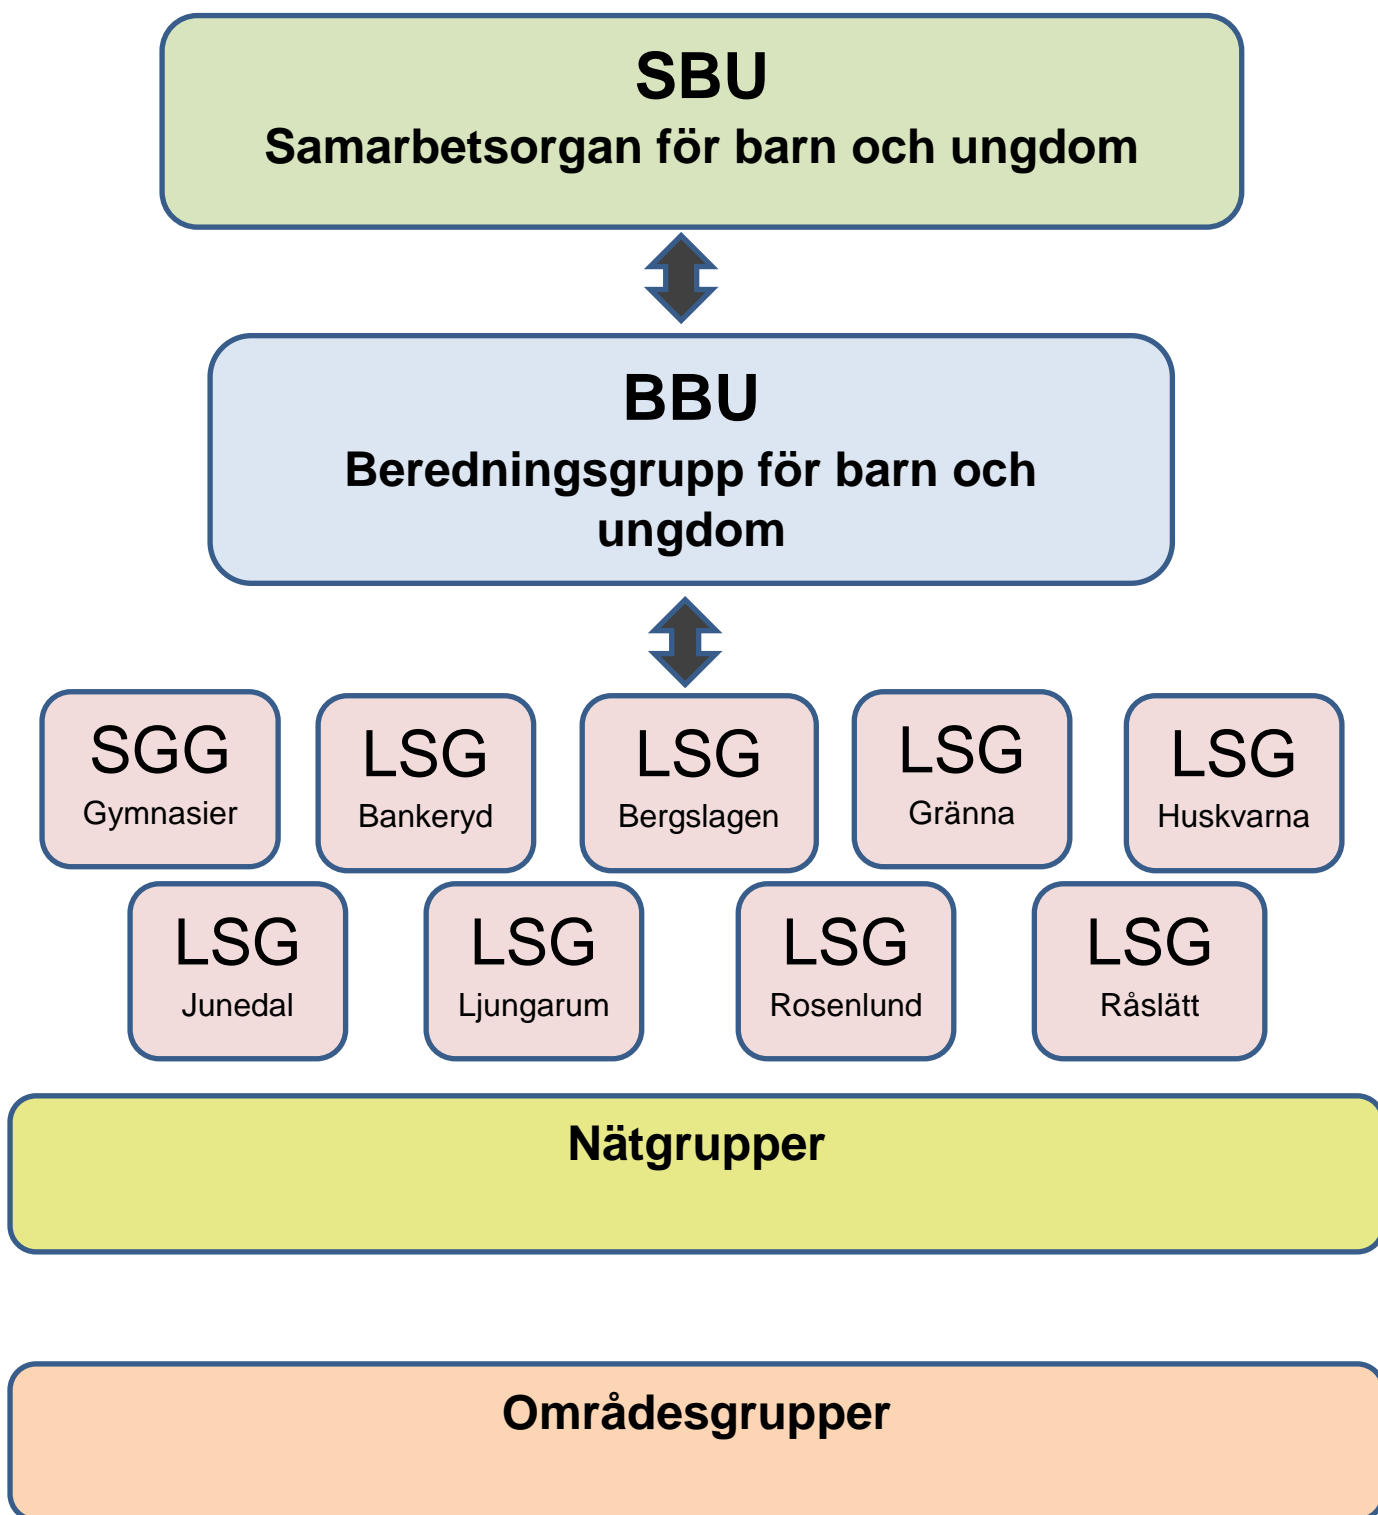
SBU
Samarbetsorgan för barn och ungdom

BBU
Beredningsgrupp för barn och ungdom

SGG
Gymnasier

LSG
Bankeryd

LSG
Bergslagen

LSG
Gränna

LSG
Huskvarna

LSG
Junedal

LSG
Ljungarum

LSG
Rosenlund

LSG
Råslätt

Nätgrupper

Områdesgrupper